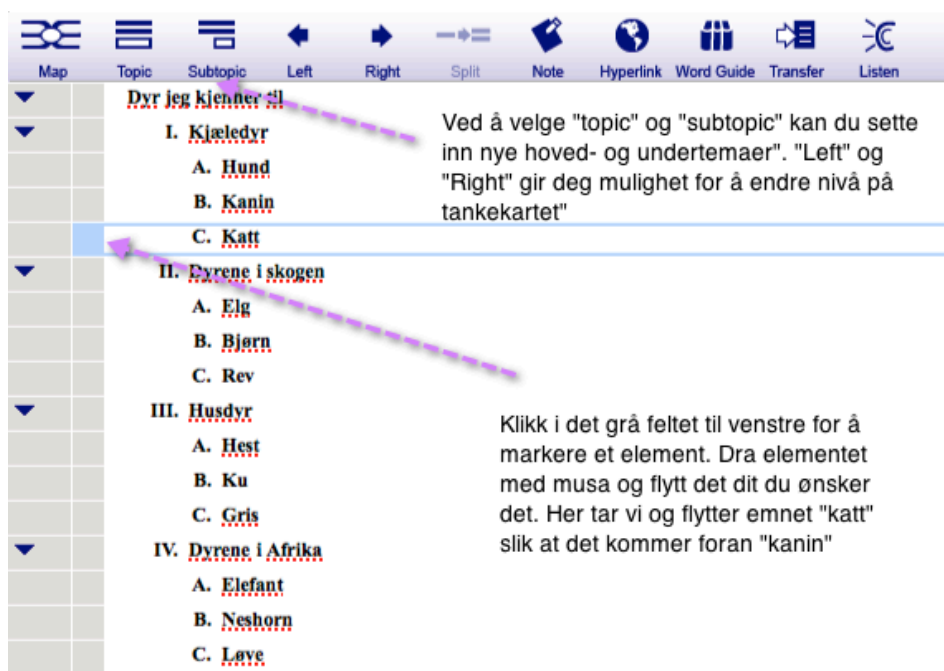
Map Topic Subtopic Left Right Split Note Hyperlink Word Guide Transfer Listen

Dyr jeg kjenner til

I. Kjæledyr

A. Hund

B. Kanin

C. Katt

II. Dyrene i skogen

A. Elg

B. Bjørn

C. Rev

III. Husdyr

A. Hest

B. Ku

C. Gris

IV. Dyrene i Afrika

A. Elefant

B. Neshorn

C. Løve

Ved å velge "topic" og "subtopic" kan du sette inn nye hoved- og undertemaer". "Left" og "Right" gir deg mulighet for å endre nivå på tankekartet"

Klikk i det grå feltet til venstre for å markere et element. Dra elementet med musa og flytt det dit du ønsker det. Her tar vi og flytter emnet "katt" slik at det kommer foran "kanin"